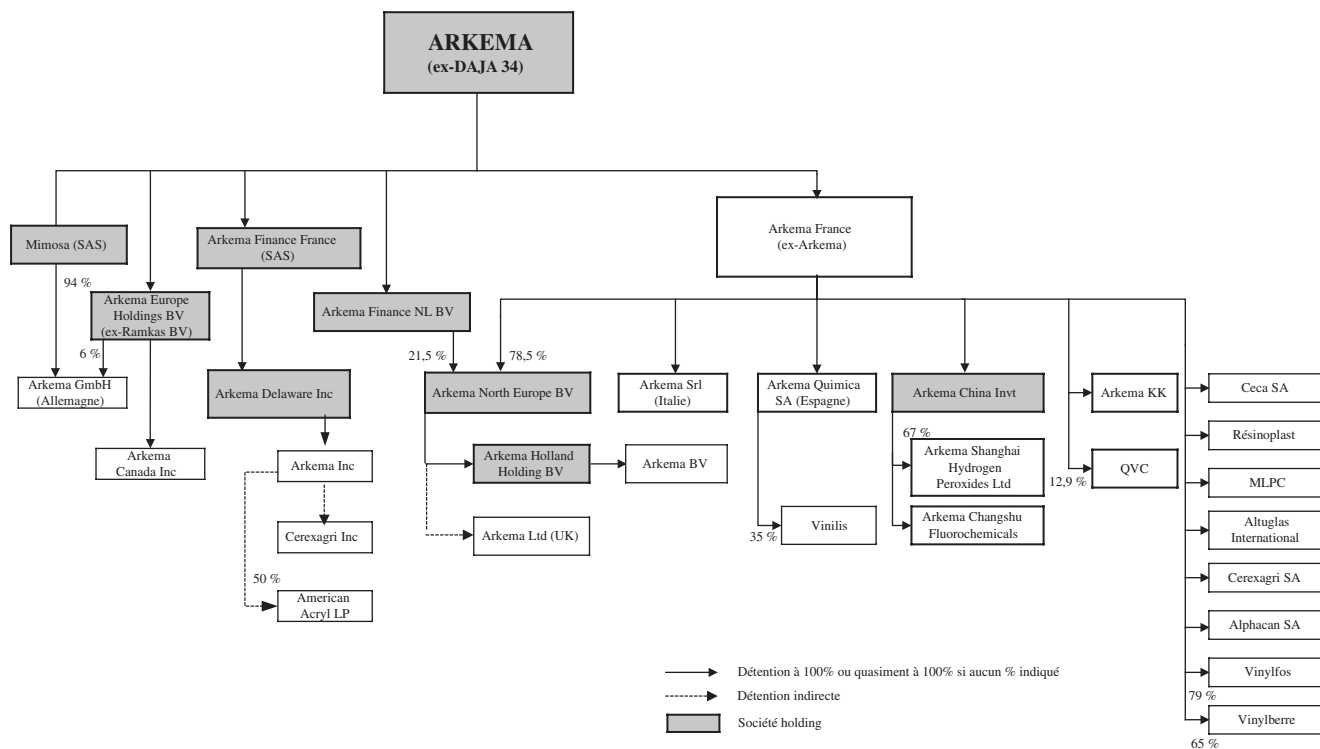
ARKEMA
(ex-DAJA 34)

Mimosa (SAS)

94 %

Arkema Europe Holdings BV (ex-Ramkas BV)

6 %

Arkema GmbH (Allemagne)

Arkema Canada Inc

Arkema Finance France (SAS)

Arkema Delaware Inc

Arkema Inc

Cerexagri Inc

50 %

American Acryl LP

Arkema Finance NL BV

21,5 %

78,5 %

Arkema North Europe BV

Arkema Holland Holding BV

Arkema BV

Arkema Ltd (UK)

Arkema France (ex-Arkema)

Arkema Srl (Italie)

Arkema Quimica SA (Espagne)

35 %

Vinilis

Arkema China Invt

67 %

Arkema Shanghai Hydrogen Peroxides Ltd

Arkema Changshu Fluorochemicals

Arkema KK

12,9 %

QVC

Ceca SA

Résinoplast

MLPC

Altuglas International

Cerexagri SA

Alphacan SA

Vinylfos

79 %

Vinylberre

65 %

Détention à 100% ou quasiment à 100% si aucun % indiqué

Détention indirecte

Société holding